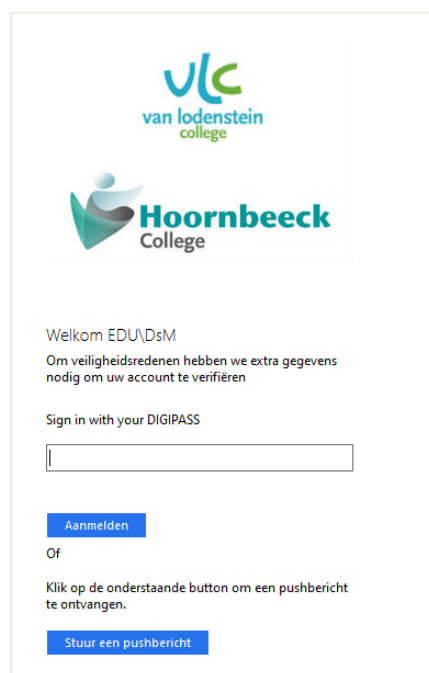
vlc
van lodenstein
college

Hoornbeeck
College

Welkom EDU\DsM

Om veiligheidsredenen hebben we extra gegevens nodig om uw account te verifiëren

Sign in with your DIGIPASS

Aanmelden

Of

Klik op de onderstaande button om een pushbericht te ontvangen.

Stuur een pushbericht